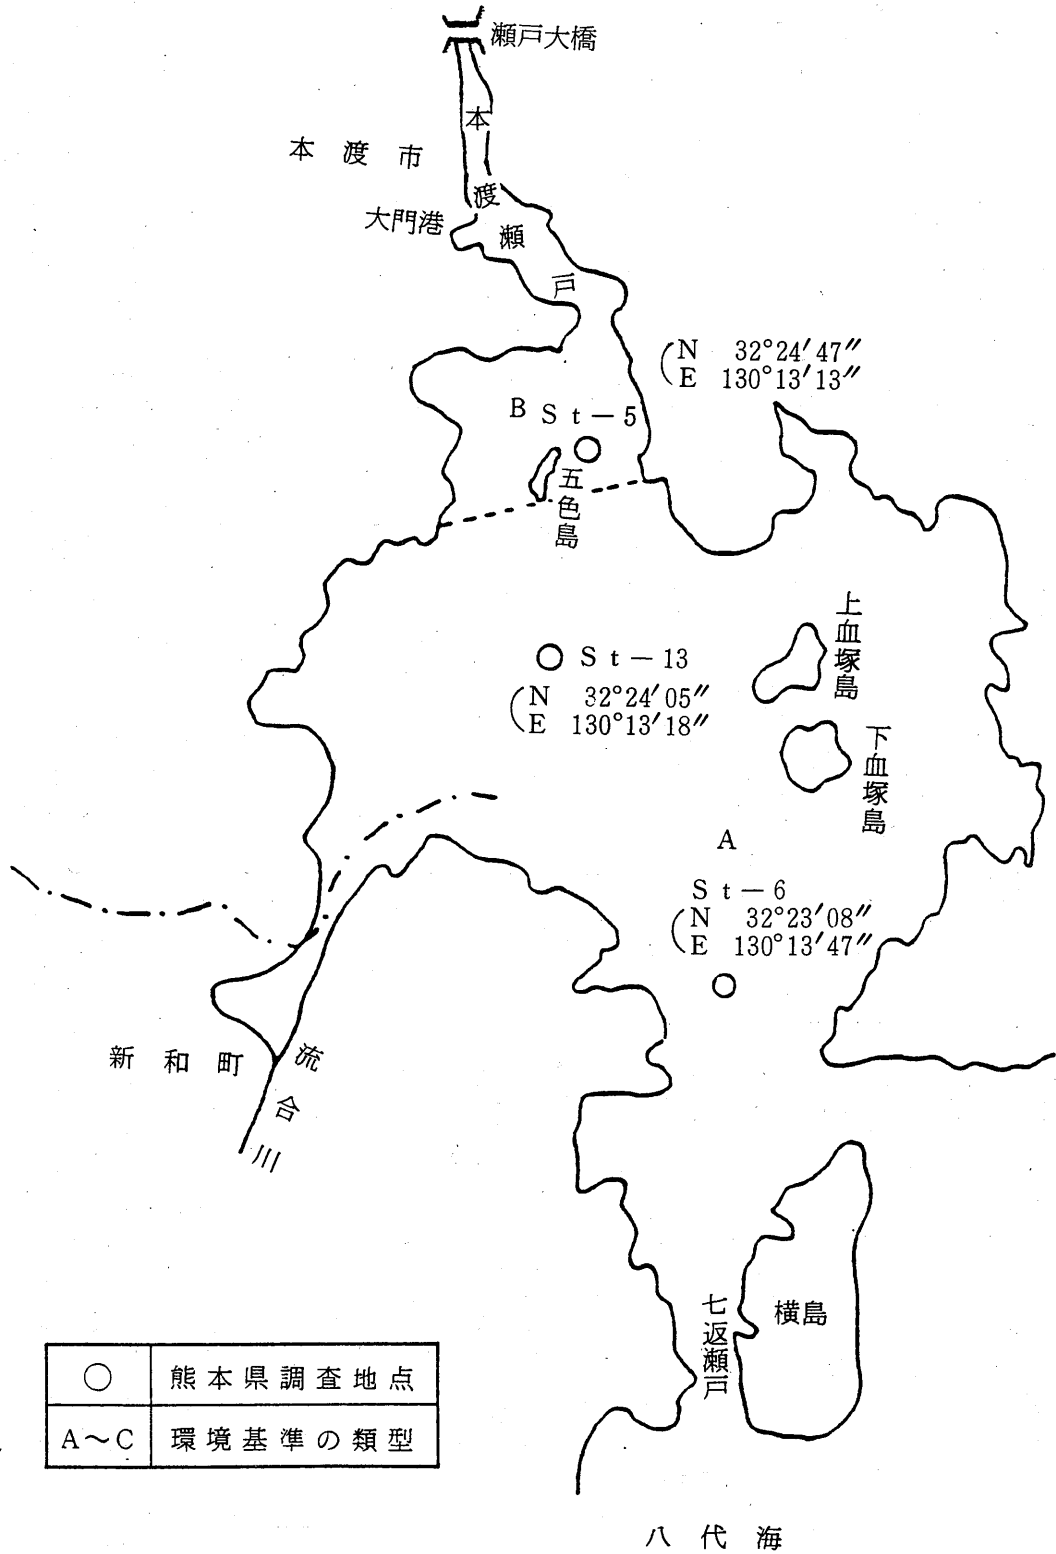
瀬戸大橋

本渡市

本渡瀬戸

大門港

(N 32°24′47″
E 130°13′13″

B St－5

五色島

上血塚島

St－13

(N 32°24′05″
E 130°13′18″

下血塚島

A

St－6
(N 32°23′08″
E 130°13′47″

新和町

流合川

横島

七返瀬戸

| ○ | 熊本県調査地点 |
|---|---|
| A～C | 環境基準の類型 |

八代海